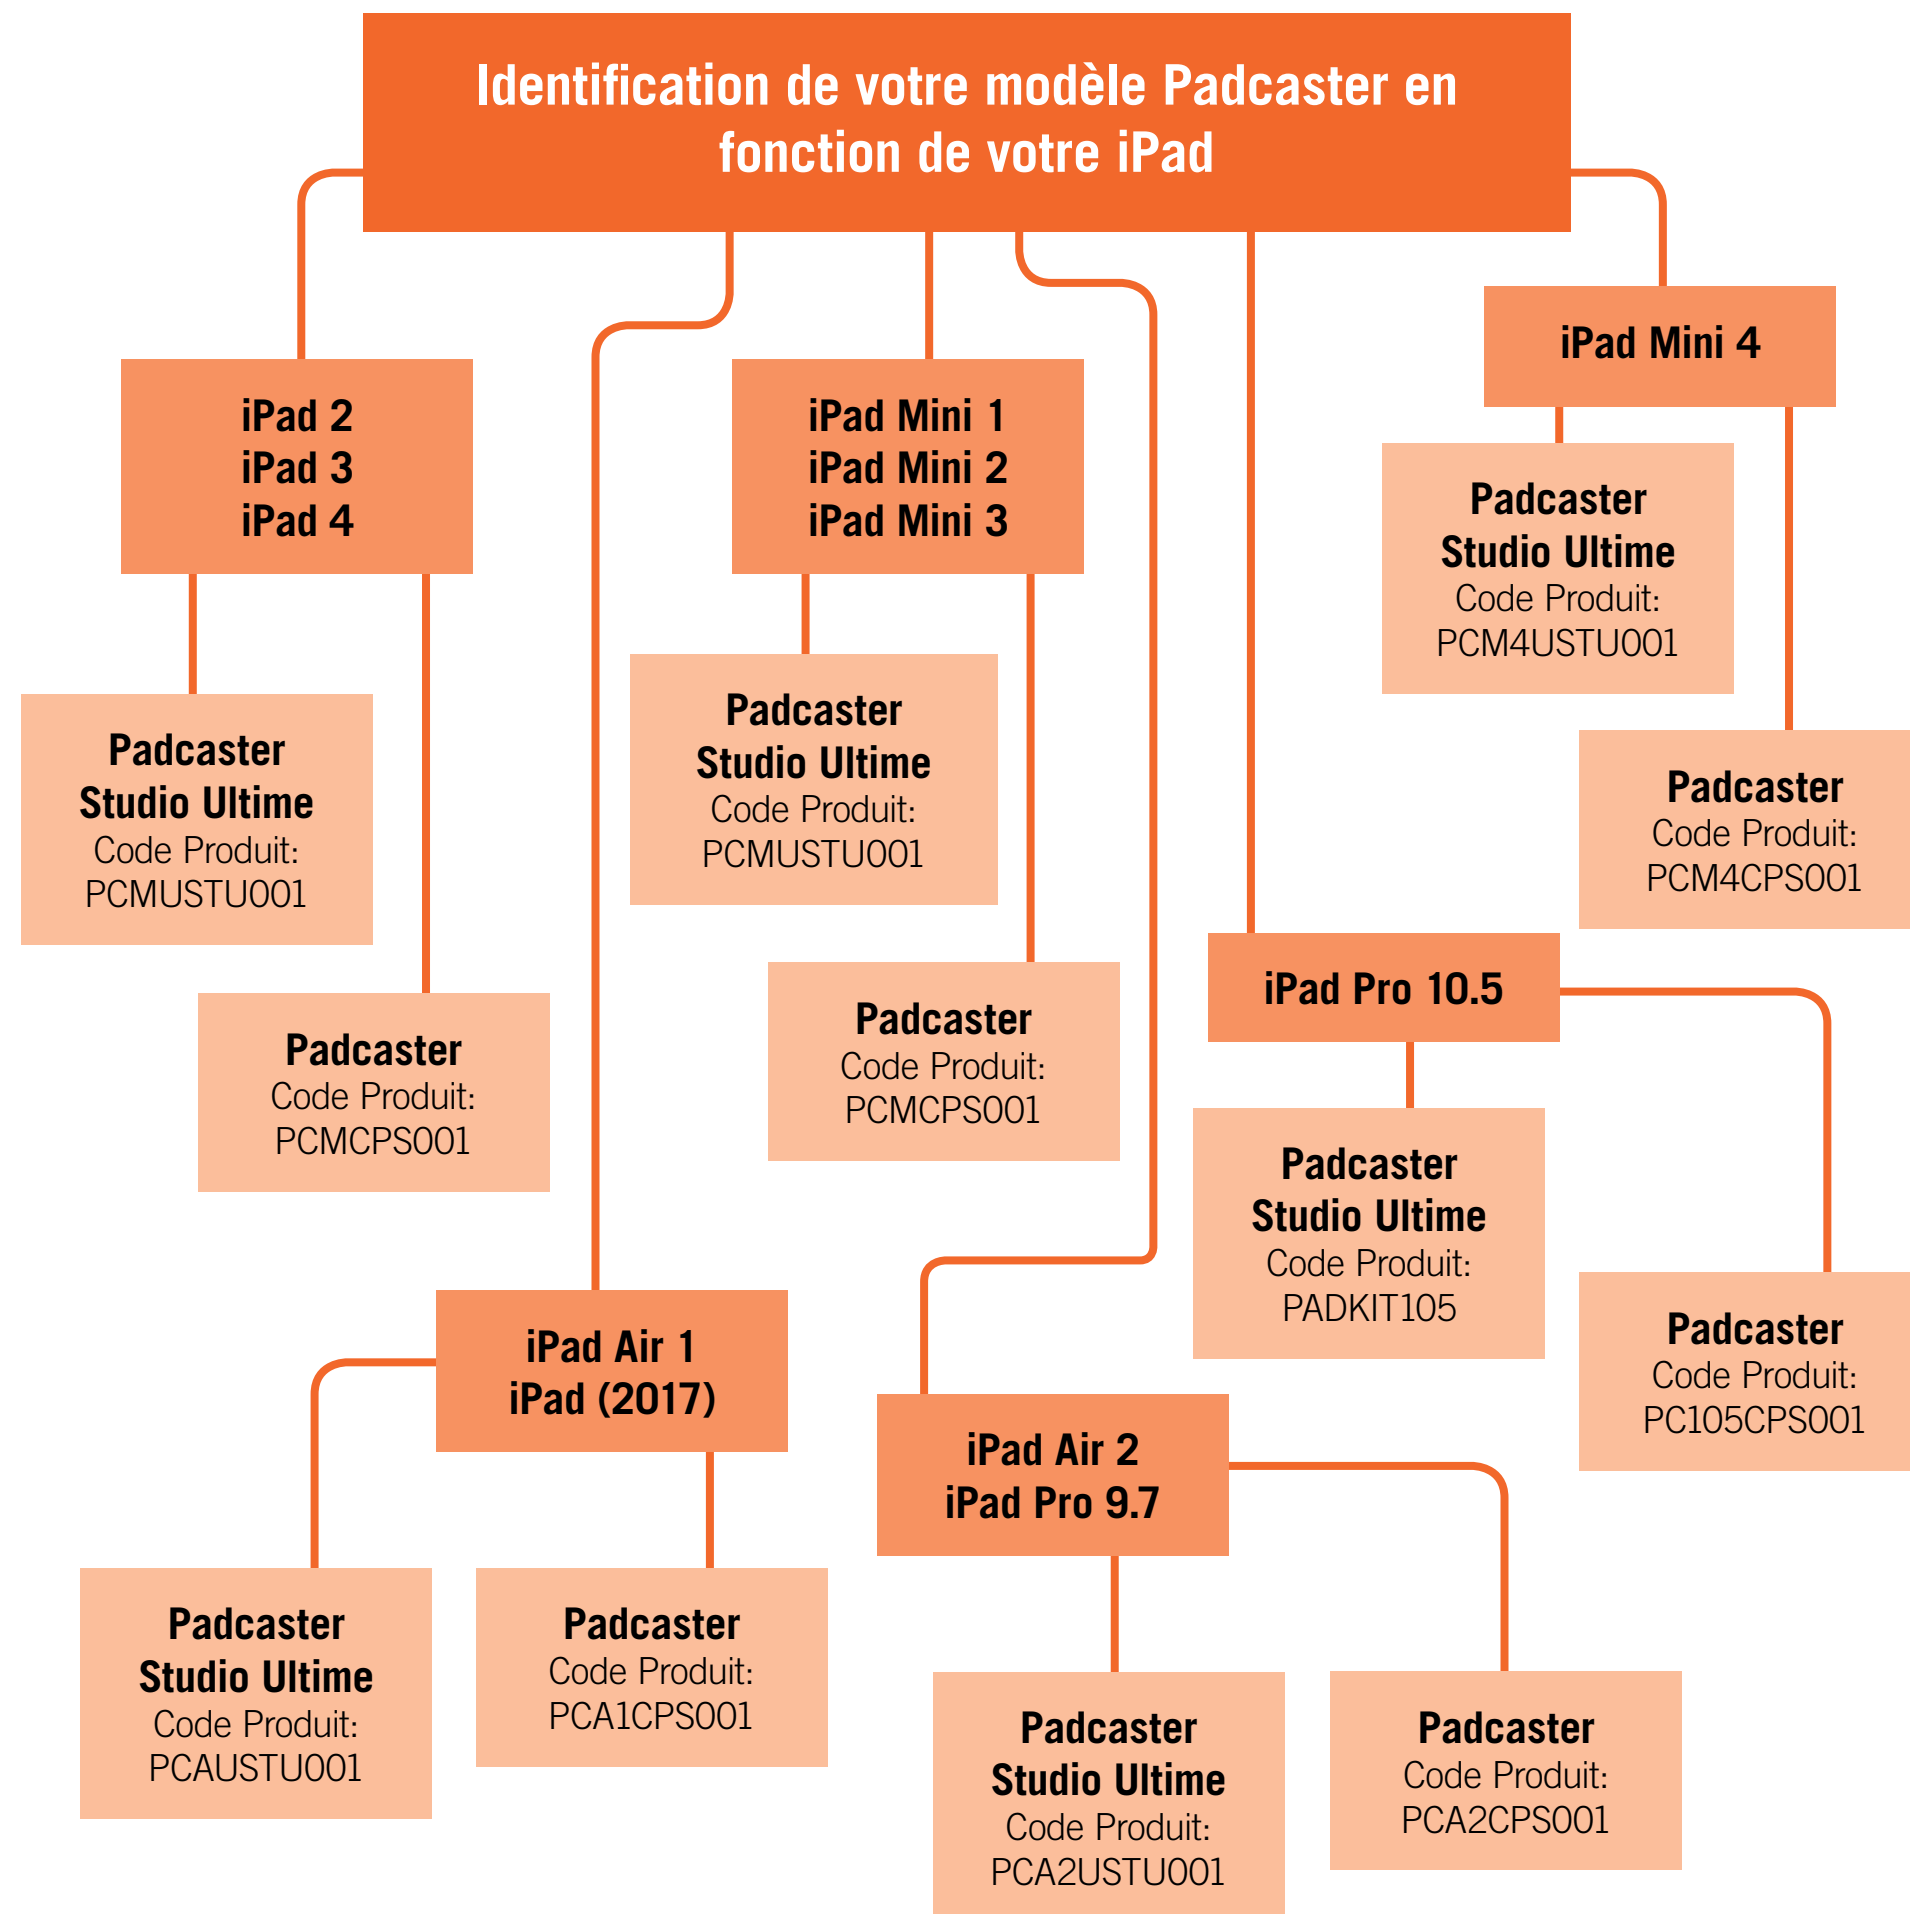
Identification de votre modèle Padcaster en fonction de votre iPad

iPad 2
iPad 3
iPad 4

Padcaster
Studio Ultime
Code Produit:
PCMUSTU001

Padcaster
Code Produit:
PCMCPS001

iPad Mini 1
iPad Mini 2
iPad Mini 3

Padcaster
Studio Ultime
Code Produit:
PCMUSTU001

Padcaster
Code Produit:
PCMCPS001

iPad Mini 4

Padcaster
Studio Ultime
Code Produit:
PCM4USTU001

Padcaster
Code Produit:
PCM4CPS001

iPad Pro 10.5

Padcaster
Studio Ultime
Code Produit:
PADKIT105

Padcaster
Code Produit:
PC105CPS001

iPad Air 1
iPad (2017)

Padcaster
Studio Ultime
Code Produit:
PCAUSTU001

Padcaster
Code Produit:
PCA1CPS001

iPad Air 2
iPad Pro 9.7

Padcaster
Studio Ultime
Code Produit:
PCA2USTU001

Padcaster
Code Produit:
PCA2CPS001